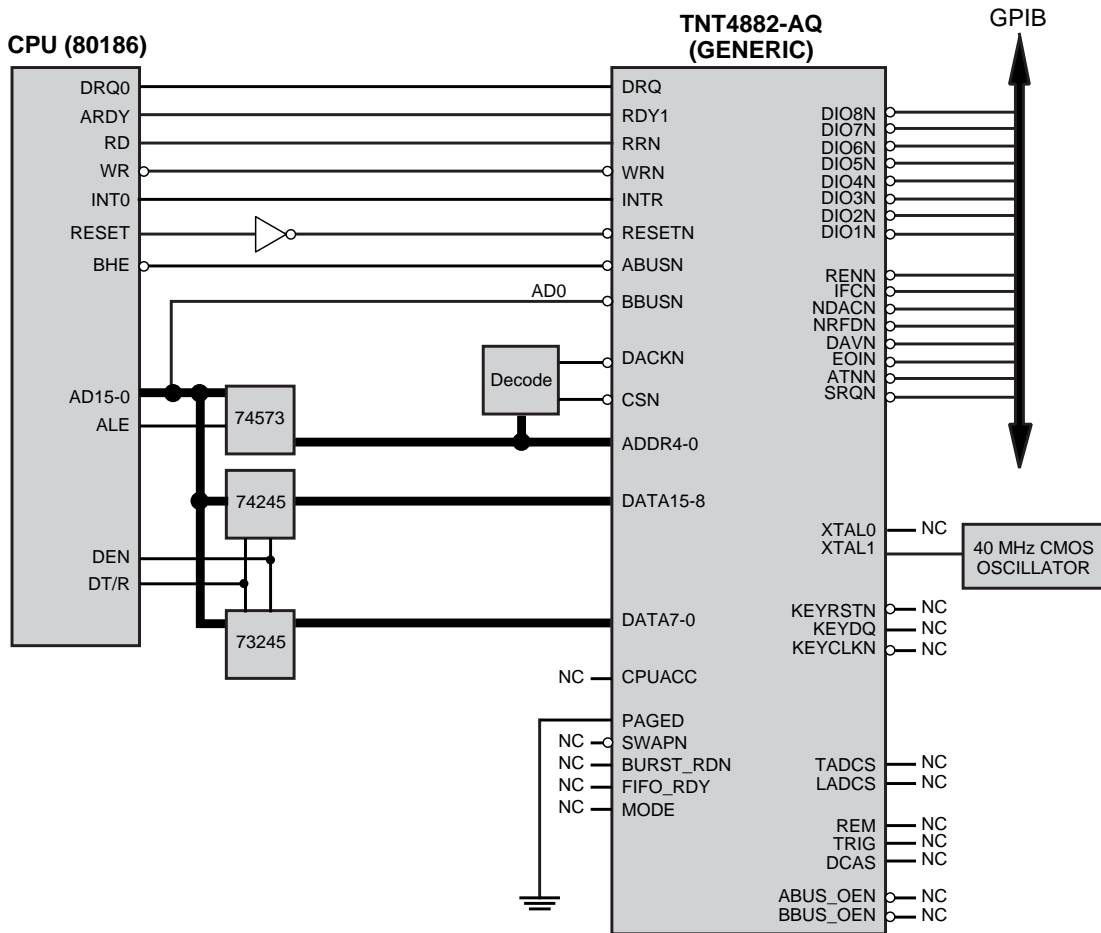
CPU (80186)

TNT4882-AQ
(GENERIC)

GPIB

DRQ0
ARDY
RD
WR
INT0
RESET
BHE

AD15-0
ALE

DEN
DT/R

74573
74245
73245

Decode

AD0

DRQ
RDY1
RRN
WRN
INTR
RESETN
ABUSN
BBUSN
DACKN
CSN
ADDR4-0
DATA15-8
DATA7-0
NC CPUACC
PAGED
NC SWAPN
NC BURST_RDN
NC FIFO_RDY
NC MODE

DIO8N
DIO7N
DIO6N
DIO5N
DIO4N
DIO3N
DIO2N
DIO1N

RENN
IFCN
NDACN
NRFDN
DAVN
EOIN
ATNN
SRQN

XTAL0 NC
XTAL1

40 MHz CMOS
OSCILLATOR

KEYRSTN NC
KEYDQ NC
KEYCLKN NC

TADCS NC
LADCS NC

REM NC
TRIG NC
DCAS NC

ABUS_OEN NC
BBUS_OEN NC